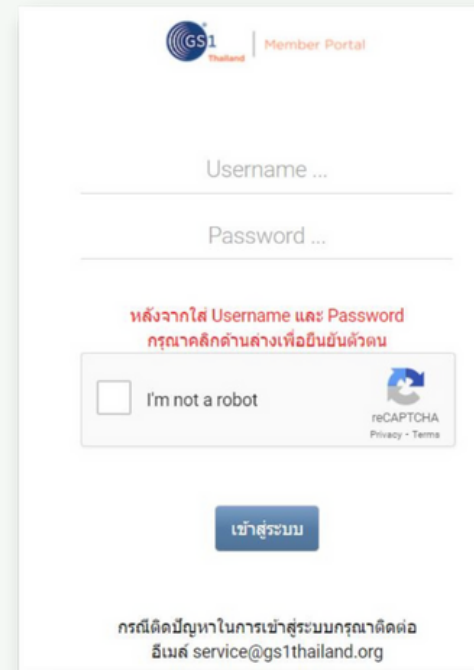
GS1 Thailand | Member Portal

Username ...

Password ...

หลังจากใส่ Username และ Password กรุณาคลิกด้านล่างเพื่อยืนยันตัวตน

I'm not a robot

reCAPTCHA
Privacy - Terms

เข้าสู่ระบบ

กรณีติดปัญหาในการเข้าสู่ระบบกรุณาติดต่อ
อีเมล์ service@gs1thailand.org